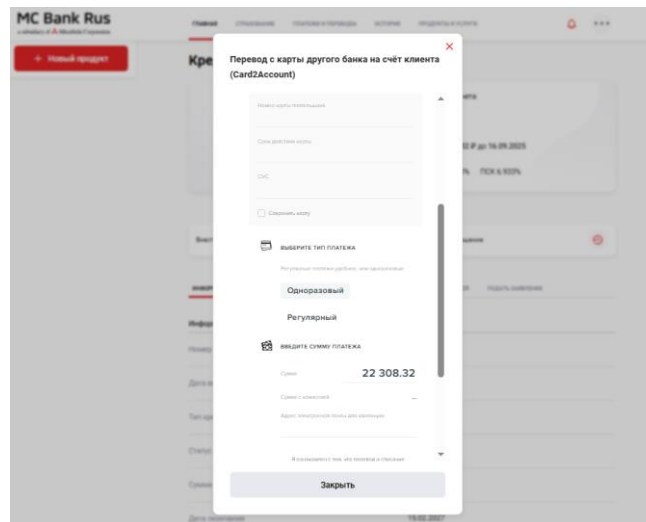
MC Bank Rus
a subsidiary of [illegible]

Главная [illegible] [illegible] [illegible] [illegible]

+ Новый продукт

Кре

Перевод с карты другого банка на счёт клиента (Card2Account)

Номер карты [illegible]

Срок действия карты

CVC

Сохранить карту

ВЫБЕРИТЕ ТИП ПЛАТЕЖА

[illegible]

Одноразовый

Регулярный

ВВЕДИТЕ СУММУ ПЛАТЕЖА

Сумма

22 308.32

Сумма с комиссией

Адрес электронной почты для квитанции

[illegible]

Закрыть

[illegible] до 16.09.2025

ПСК 6.933%

19.02.2027